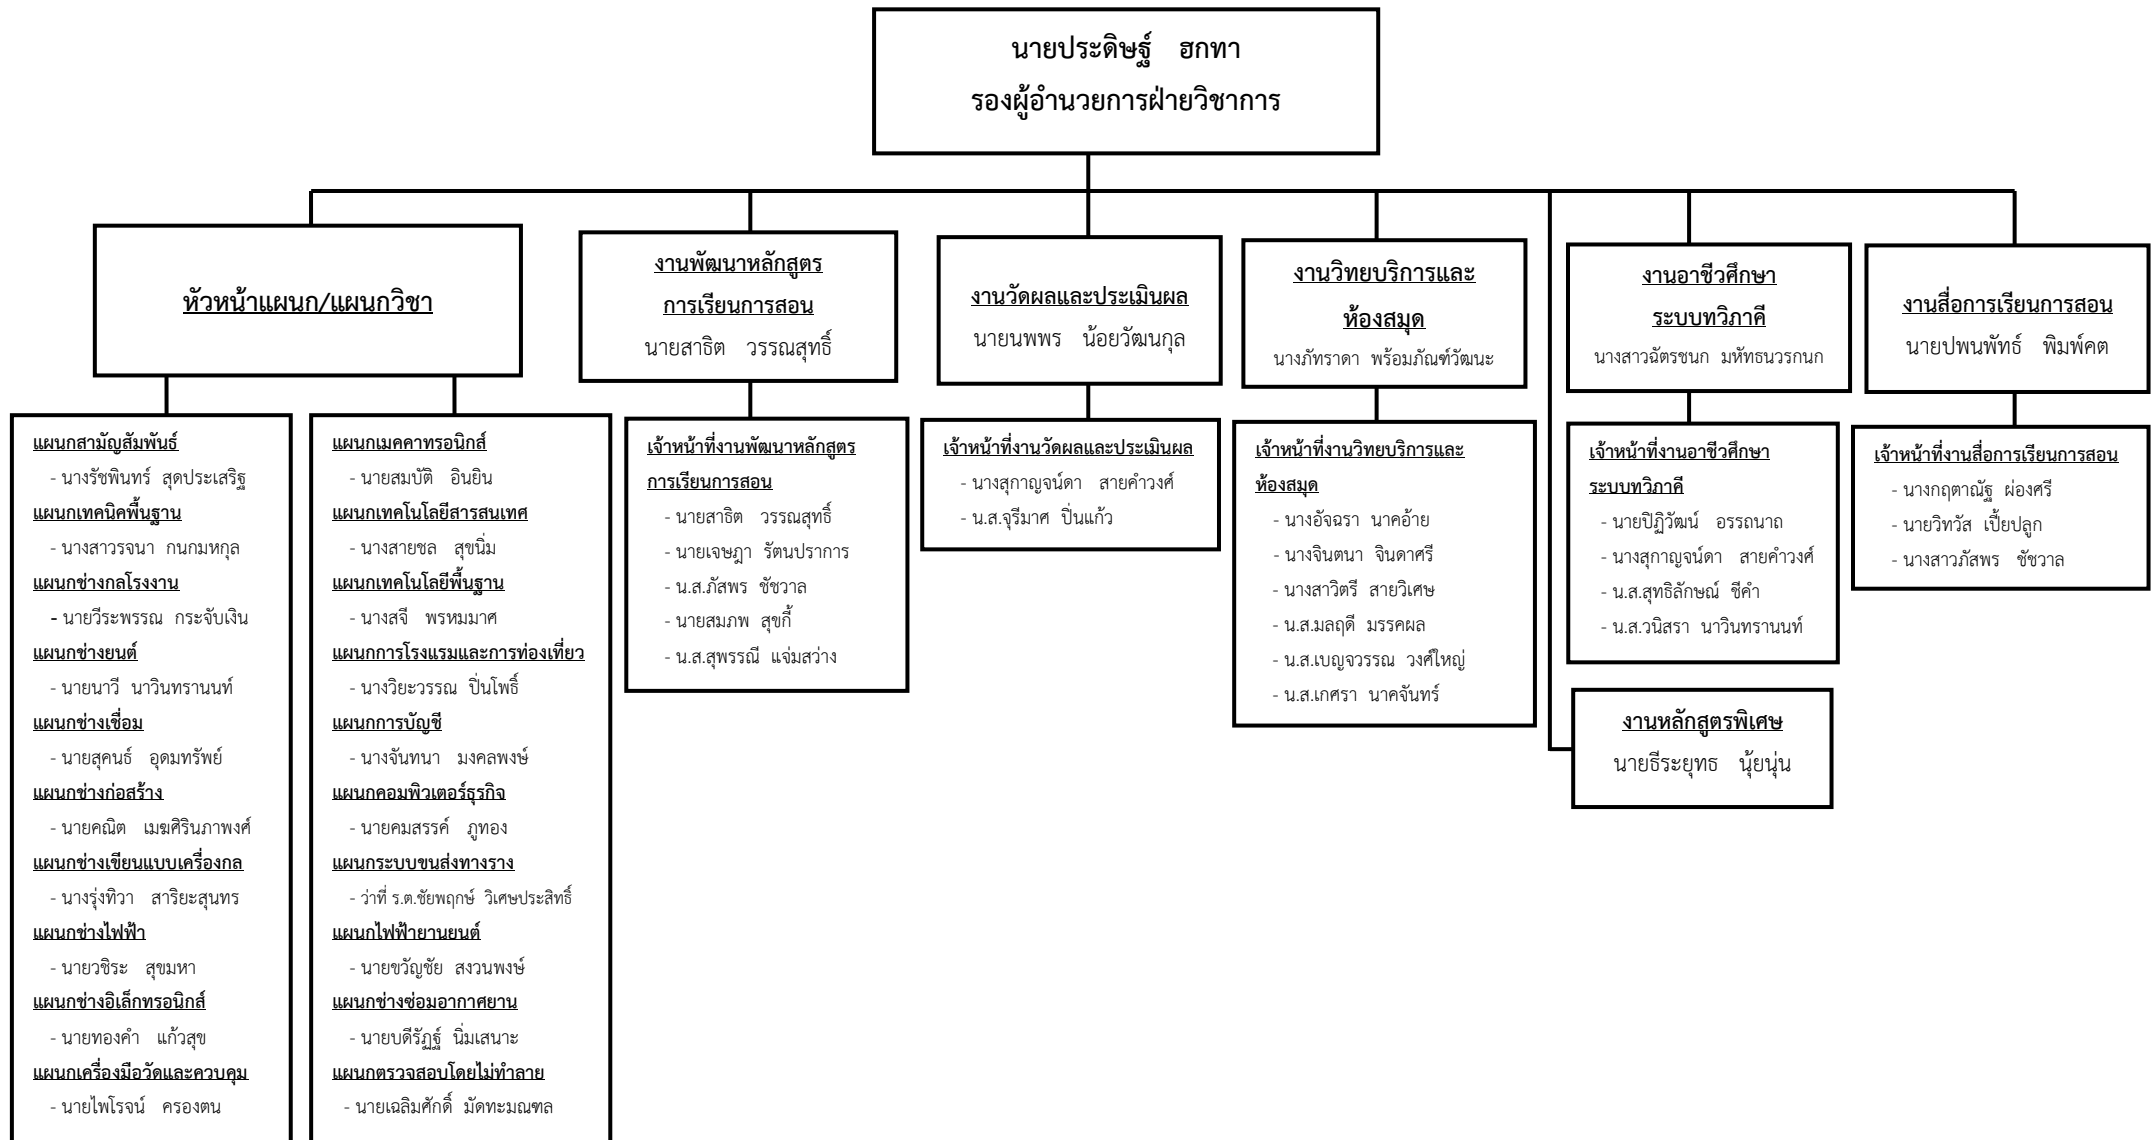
นายประดิษฐ์ ฮกทา
รองผู้อำนวยการฝ่ายวิชาการ

หัวหน้าแผนก/แผนกวิชา

แผนกสามัญสัมพันธ์
- นางรัชพินทร์ สุดประเสริฐ
แผนกเทคนิคพื้นฐาน
- นางสาวรจนา กนกมหกุล
แผนกช่างกลโรงงาน
- นายวีระพรรณ กระจับเงิน
แผนกช่างยนต์
- นายนาวี นาวินทรานนท์
แผนกช่างเชื่อม
- นายสุคนธ์ อุดมทรัพย์
แผนกช่างก่อสร้าง
- นายคณิต เมฆศิรินภาพงศ์
แผนกช่างเขียนแบบเครื่องกล
- นางรุ่งทิวา สาริยะสุนทร
แผนกช่างไฟฟ้า
- นายวชิระ สุขมหา
แผนกช่างอิเล็กทรอนิกส์
- นายทองคำ แก้วสุข
แผนกเครื่องมือวัดและควบคุม
- นายไพโรจน์ ครองตน

แผนกเมคคาทรอนิกส์
- นายสมบัติ อินยิน
แผนกเทคโนโลยีสารสนเทศ
- นางสายชล สุขนิ่ม
แผนกเทคโนโลยีพื้นฐาน
- นางสจี พรหมมาศ
แผนกการโรงแรมและการท่องเที่ยว
- นางวิยะวรรณ ปิ่นโพธิ์
แผนกการบัญชี
- นางจันทนา มงคลพงษ์
แผนกคอมพิวเตอร์ธุรกิจ
- นายคมสรรค์ ภูทอง
แผนกระบบขนส่งทางราง
- ว่าที่ ร.ต.ชัยพฤกษ์ วิเศษประสิทธิ์
แผนกไฟฟ้ายานยนต์
- นายขวัญชัย สงวนพงษ์
แผนกช่างซ่อมอากาศยาน
- นายบดีรัฏฐ์ นิ่มเสนาะ
แผนกตรวจสอบโดยไม่ทำลาย
- นายเฉลิมศักดิ์ มัดทะมณฑล

งานพัฒนาหลักสูตรการเรียนการสอน
นายสาธิต วรรณสุทธิ์

เจ้าหน้าที่งานพัฒนาหลักสูตรการเรียนการสอน
- นายสาธิต วรรณสุทธิ์
- นายเจษฎา รัตนปราการ
- น.ส.ภัสพร ชัชวาล
- นายสมภพ สุขกี้
- น.ส.สุพรรณี แจ่มสว่าง

งานวัดผลและประเมินผล
นายนพพร น้อยวัฒนกุล

เจ้าหน้าที่งานวัดผลและประเมินผล
- นางสุกาญจน์ดา สายคำวงศ์
- น.ส.จุรีมาศ ปิ่นแก้ว

งานวิทยบริการและห้องสมุด
นางภัทราดา พร้อมภัณฑ์วัฒนะ

เจ้าหน้าที่งานวิทยบริการและห้องสมุด
- นางอัจฉรา นาคอ้าย
- นางจินตนา จินดาศรี
- นางสาวิตรี สายวิเศษ
- น.ส.มลฤดี มรรคผล
- น.ส.เบญจวรรณ วงศ์ใหญ่
- น.ส.เกศรา นาคจันทร์

งานอาชีวศึกษาระบบทวิภาคี
นางสาวฉัตรชนก มหัทธนวรกนก

เจ้าหน้าที่งานอาชีวศึกษาระบบทวิภาคี
- นายปิฎิวัฒน์ อรรถนาถ
- นางสุกาญจน์ดา สายคำวงศ์
- น.ส.สุทธิลักษณ์ ชีคำ
- น.ส.วนิสรา นาวินทรานนท์

งานหลักสูตรพิเศษ
นายธีระยุทธ นุ้ยนุ่น

งานสื่อการเรียนการสอน
นายปพนพัทธ์ พิมพ์คต

เจ้าหน้าที่งานสื่อการเรียนการสอน
- นางกฤตาณัฐ ผ่องศรี
- นายวิทวัส เปี้ยปลูก
- นางสาวภัสพร ชัชวาล